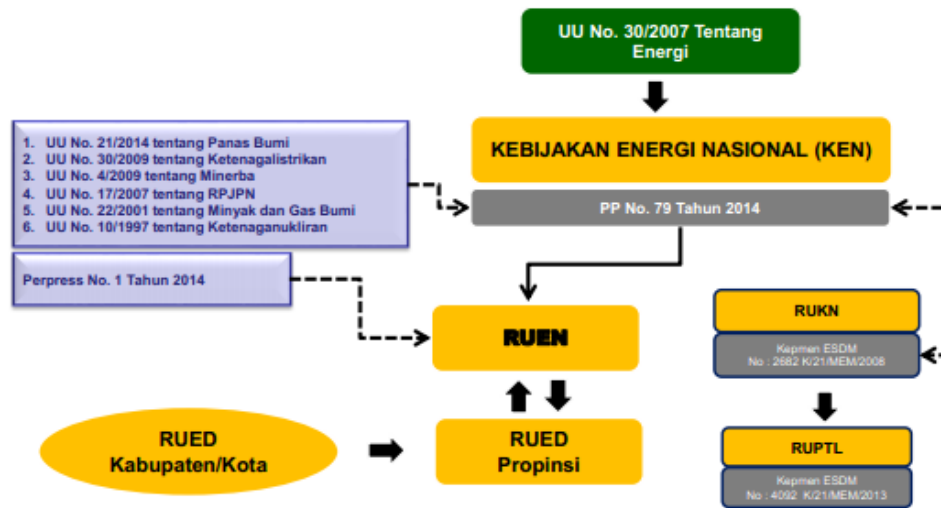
UU No. 30/2007 Tentang Energi

1. UU No. 21/2014 tentang Panas Bumi
2. UU No. 30/2009 tentang Ketenagalistrikan
3. UU No. 4/2009 tentang Minerba
4. UU No. 17/2007 tentang RPJPN
5. UU No. 22/2001 tentang Minyak dan Gas Bumi
6. UU No. 10/1997 tentang Ketenaganukliran

KEBIJAKAN ENERGI NASIONAL (KEN)

PP No. 79 Tahun 2014

Perpress No. 1 Tahun 2014

RUEN

RUKN

Kepmen ESDM
No : 2682 K/21/MEM/2008

RUPTL

Kepmen ESDM
No : 4092 K/21/MEM/2013

RUED
Kabupaten/Kota

RUED
Propinsi